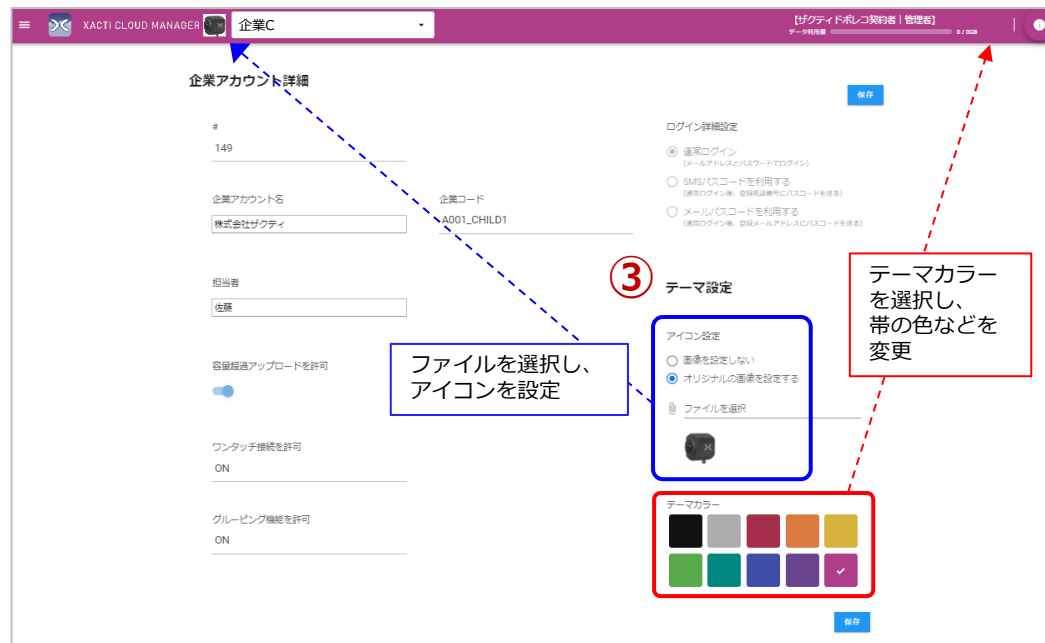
XACTI CLOUD MANAGER

企業C

【ザクティドボレコ契約者 | 管理者】

データ利用量 0 / 0GB

企業アカウント詳細

保存

#

149

企業アカウント名

株式会社ザクティ

企業コード

A001_CHILD1

ログイン詳細設定

通常ログイン
(メールアドレスとパスワードでログイン)

SMSパスコードを利用する
(通常ログイン後、登録電話番号にパスコードを送る)

メールパスコードを利用する
(通常ログイン後、登録メールアドレスにパスコードを送る)

担当者

佐藤

③

テーマ設定

テーマカラーを選択し、帯の色などを変更

容量超過アップロードを許可

ファイルを選択し、アイコンを設定

アイコン設定

画像を設定しない

オリジナルの画像を設定する

ファイルを選択

ワンタッチ接続を許可

ON

グルーピング機能を許可

ON

テーマカラー

保存